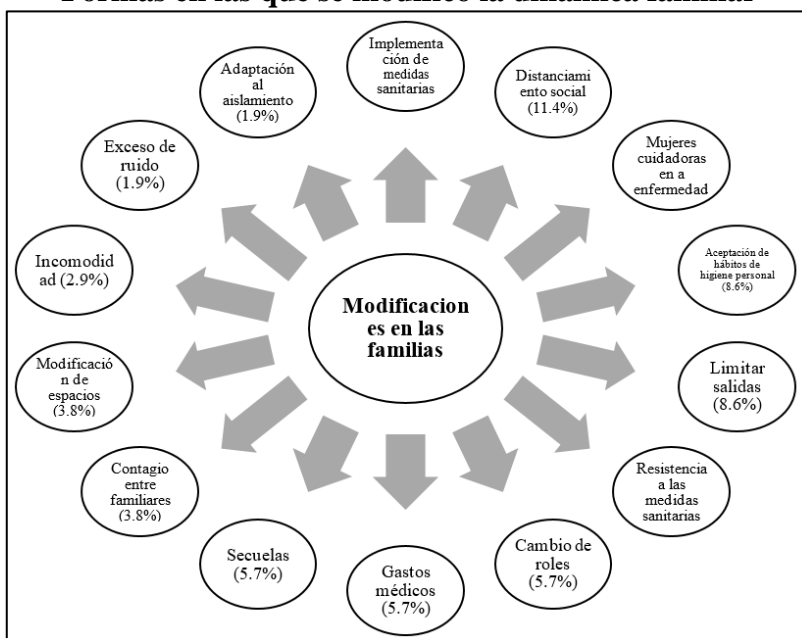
Formas en las que se modificó la dinámica familiar

Modificaciones en las familias

Implementación de medidas sanitarias

Distanciamiento social (11.4%)

Mujeres cuidadoras en a enfermedad

Aceptación de hábitos de higiene personal (8.6%)

Limitar salidas (8.6%)

Resistencia a las medidas sanitarias

Cambio de roles (5.7%)

Gastos médicos (5.7%)

Secuelas (5.7%)

Contagio entre familiares (3.8%)

Modificación de espacios (3.8%)

Incomodidad (2.9%)

Exceso de ruido (1.9%)

Adaptación al aislamiento (1.9%)